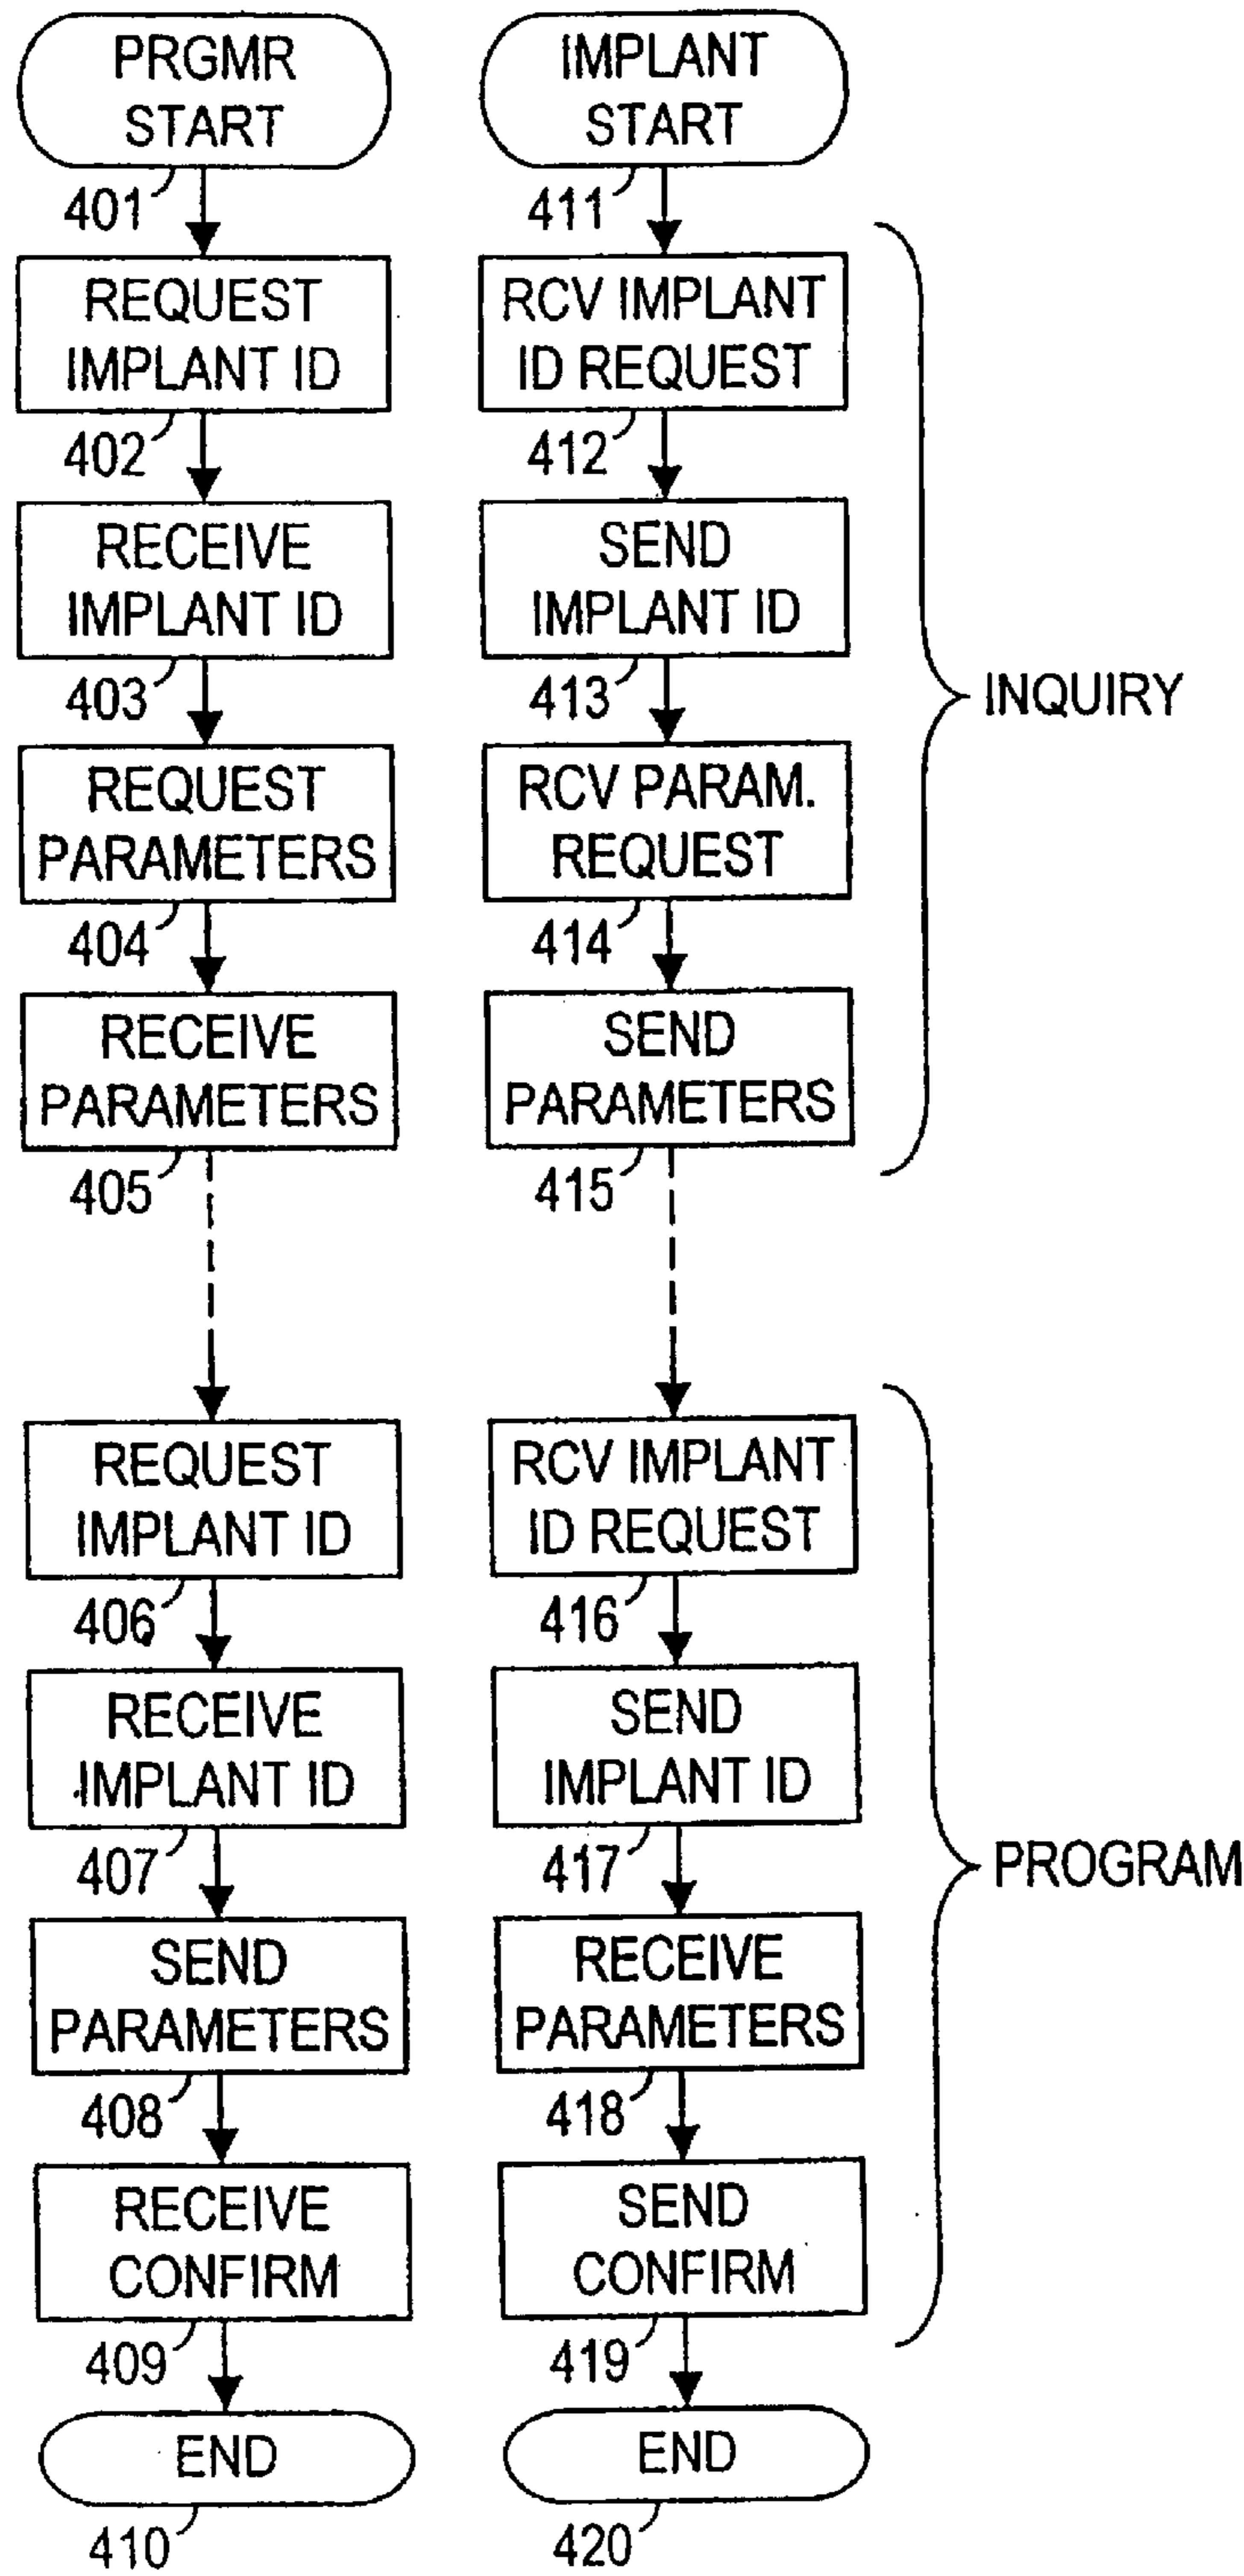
PRGMR START
401
REQUEST IMPLANT ID
402
RECEIVE IMPLANT ID
403
REQUEST PARAMETERS
404
RECEIVE PARAMETERS
405
REQUEST IMPLANT ID
406
RECEIVE IMPLANT ID
407
SEND PARAMETERS
408
RECEIVE CONFIRM
409
END
410

IMPLANT START
411
RCV IMPLANT ID REQUEST
412
SEND IMPLANT ID
413
RCV PARAM. REQUEST
414
SEND PARAMETERS
415
RCV IMPLANT ID REQUEST
416
SEND IMPLANT ID
417
RECEIVE PARAMETERS
418
SEND CONFIRM
419
END
420

INQUIRY

PROGRAM